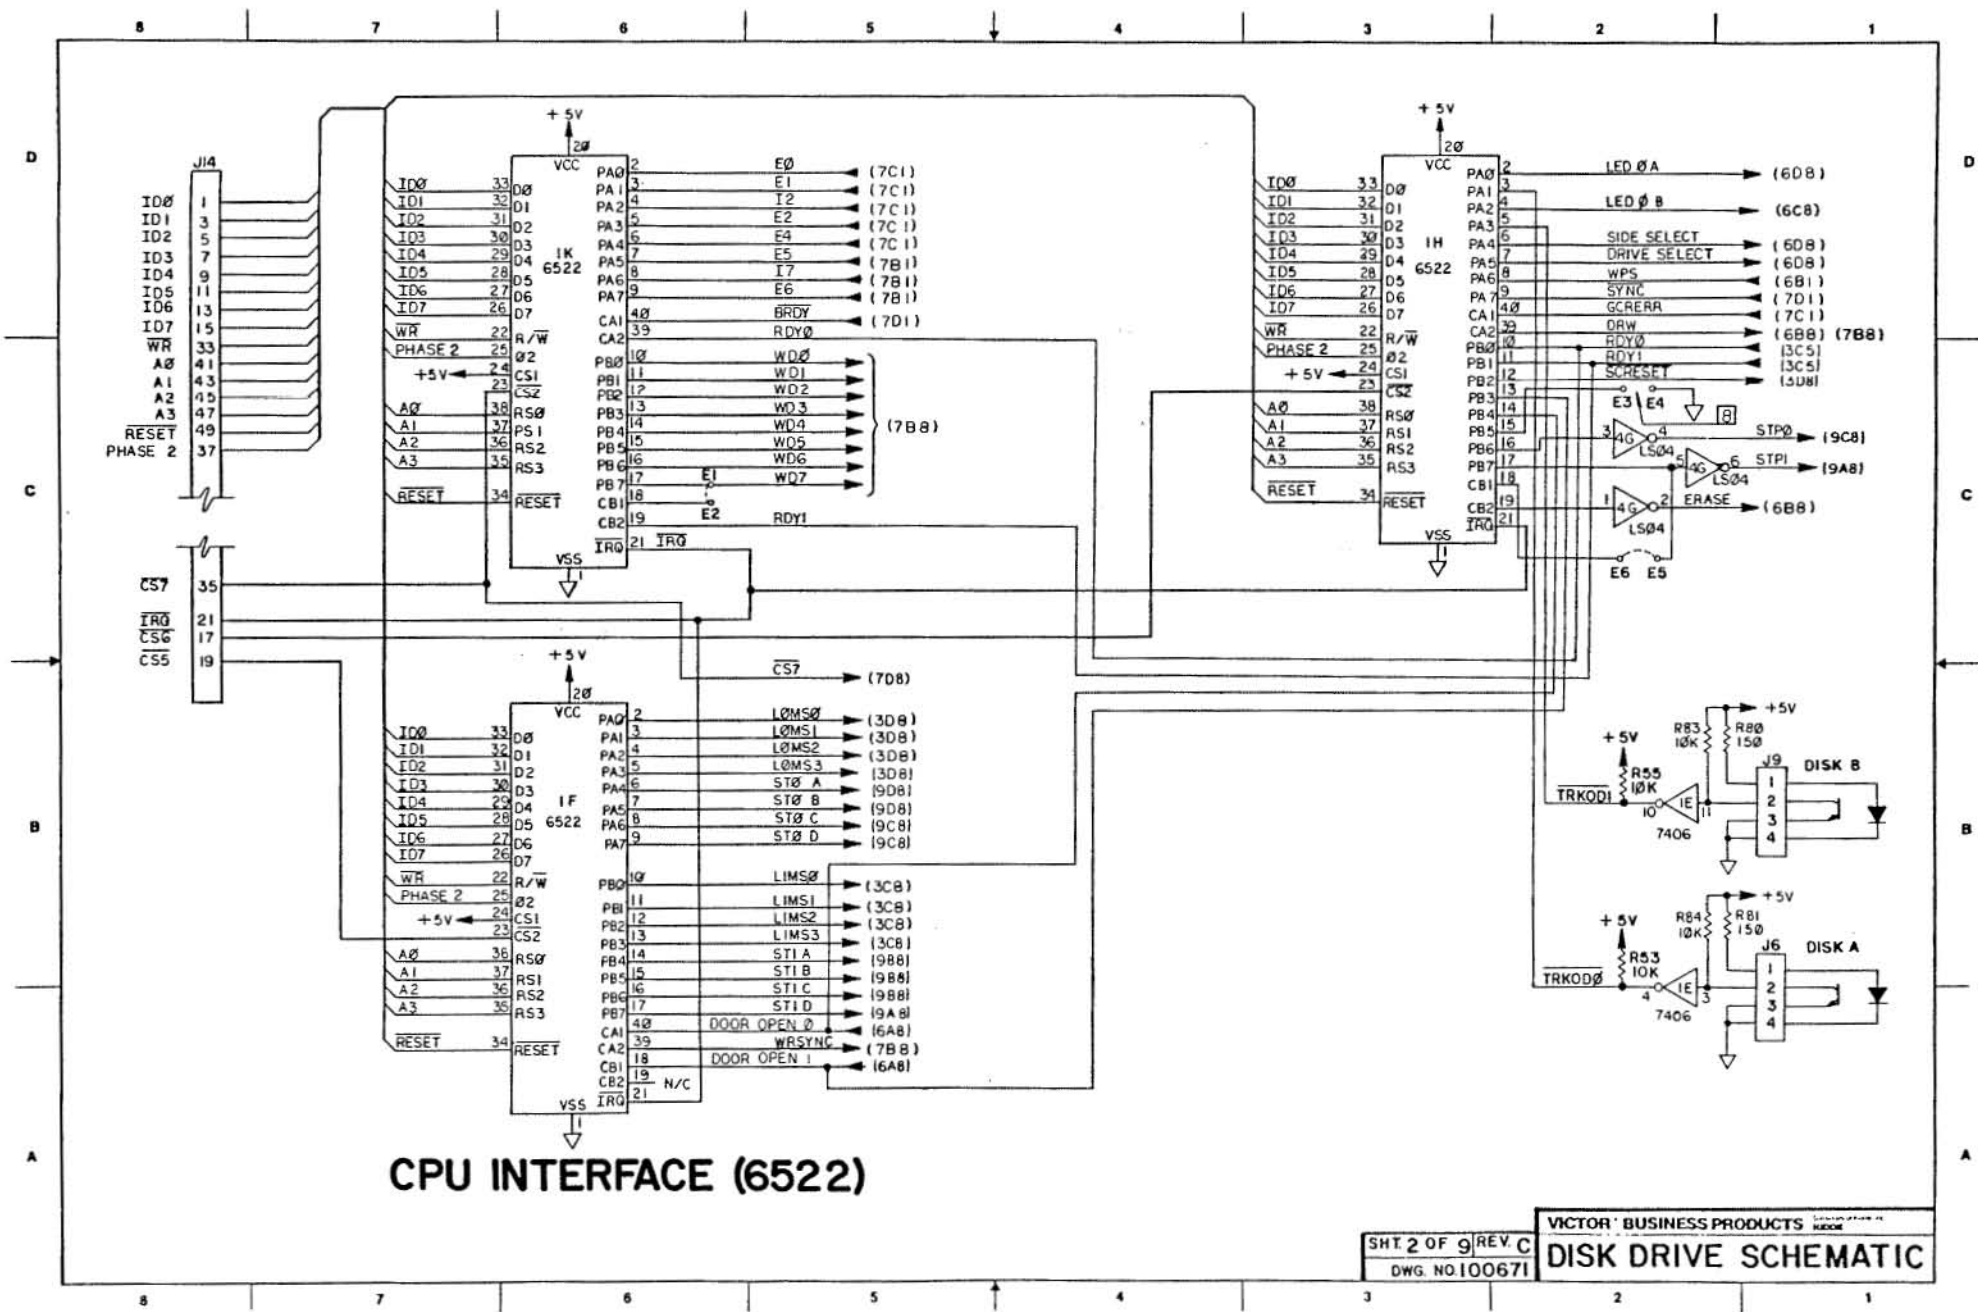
8 7 6 5 4 3 2 1

D

J14
IDØ 1
ID1 3
ID2 5
ID3 7
ID4 9
ID5 11
ID6 13
ID7 15
$\overline{WR}$ 33
AØ 41
A1 43
A2 45
A3 47
$\overline{RESET}$ 49
PHASE 2 37

$\overline{CS7}$ 35
$\overline{IRQ}$ 21
$\overline{CS6}$ 17
$\overline{CS5}$ 19

+5V
20
VCC
1K
6522
IDØ 33 DØ
ID1 32 D1
ID2 31 D2
ID3 30 D3
ID4 29 D4
ID5 28 D5
ID6 27 D6
ID7 26 D7
$\overline{WR}$ 22 R/$\overline{W}$
PHASE 2 25 Ø2
+5V 24 CS1
23 $\overline{CS2}$
AØ 38 RSØ
A1 37 RS1
A2 36 RS2
A3 35 RS3
$\overline{RESET}$ 34 $\overline{RESET}$
VSS 1
PAØ 2 EØ (7C1)
PA1 3 E1 (7C1)
PA2 4 I2 (7C1)
PA3 5 E2 (7C1)
PA4 6 E4 (7C1)
PA5 7 E5 (7B1)
PA6 8 I7 (7B1)
PA7 9 E6 (7B1)
CA1 40 $\overline{BRDY}$ (7D1)
CA2 39 RDYØ
PBØ 10 WDØ
PB1 11 WD1
PB2 12 WD2
PB3 13 WD3
PB4 14 WD4
PB5 15 WD5
PB6 16 WD6
PB7 17 WD7
(7B8)
CB1 18 E1 E2
CB2 19 RDY1
$\overline{IRQ}$ 21 $\overline{IRQ}$

+5V
20
VCC
1H
6522
IDØ 33 DØ
ID1 32 D1
ID2 31 D2
ID3 30 D3
ID4 29 D4
ID5 28 D5
ID6 27 D6
ID7 26 D7
$\overline{WR}$ 22 R/$\overline{W}$
PHASE 2 25 Ø2
+5V 24 CS1
23 $\overline{CS2}$
AØ 38 RSØ
A1 37 RS1
A2 36 RS2
A3 35 RS3
$\overline{RESET}$ 34 $\overline{RESET}$
VSS 1
PAØ 2 LED Ø A (6D8)
PA1 3
PA2 4 LED Ø B (6C8)
PA3 5
PA4 6 SIDE SELECT (6D8)
PA5 7 DRIVE SELECT (6D8)
PA6 8 WPS (6B1)
PA7 9 SYNC (7D1)
CA1 40 GCRERR (7C1)
CA2 39 DRW (6B8) (7B8)
PBØ 10 RDYØ (3C5)
PB1 11 RDY1 (3C5)
PB2 12 SCRESET (3D8)
PB3 13
PB4 14
PB5 15
PB6 16
PB7 17
CB1 18
CB2 19
$\overline{IRQ}$ 21
E3 E4 8
3 4G 4 LSØ4 STPØ (9C8)
5 4G 6 LSØ4 STP1 (9A8)
1 4G 2 LSØ4 ERASE (6B8)
E6 E5

C

$\overline{CS7}$ (7D8)

+5V
20
VCC
1F
6522
IDØ 33 DØ
ID1 32 D1
ID2 31 D2
ID3 30 D3
ID4 29 D4
ID5 28 D5
ID6 27 D6
ID7 26 D7
$\overline{WR}$ 22 R/$\overline{W}$
PHASE 2 25 Ø2
+5V 24 CS1
23 CS2
AØ 38 RSØ
A1 37 RS1
A2 36 RS2
A3 35 RS3
$\overline{RESET}$ 34 $\overline{RESET}$
VSS 1
PAØ 2 LØMSØ (3D8)
PA1 3 LØMS1 (3D8)
PA2 4 LØMS2 (3D8)
PA3 5 LØMS3 (3D8)
PA4 6 STØ A (9D8)
PA5 7 STØ B (9D8)
PA6 8 STØ C (9C8)
PA7 9 STØ D (9C8)
PBØ 10 LIMSØ (3C8)
PB1 11 LIMS1 (3C8)
PB2 12 LIMS2 (3C8)
PB3 13 LIMS3 (3C8)
PB4 14 STI A (9B8)
PB5 15 STI B (9B8)
PB6 16 STI C (9B8)
PB7 17 STI D (9A8)
CA1 40 DOOR OPEN Ø (6A8)
CA2 39 WRSYNC (7B8)
CB1 18 DOOR OPEN 1 (6A8)
CB2 19 N/C
$\overline{IRQ}$ 21

B

+5V
R83 10K
R80 150
+5V
R55 10K
$\overline{TRKOD1}$ 10 1E 11
7406
J9 DISK B
1 2 3 4

+5V
R84 10K
R81 150
+5V
R53 10K
$\overline{TRKODØ}$ 4 1E 3
7406
J6 DISK A
1 2 3 4

A

CPU INTERFACE (6522)

VICTOR BUSINESS PRODUCTS
SHT. 2 OF 9 REV. C
DWG. NO. 100671
DISK DRIVE SCHEMATIC